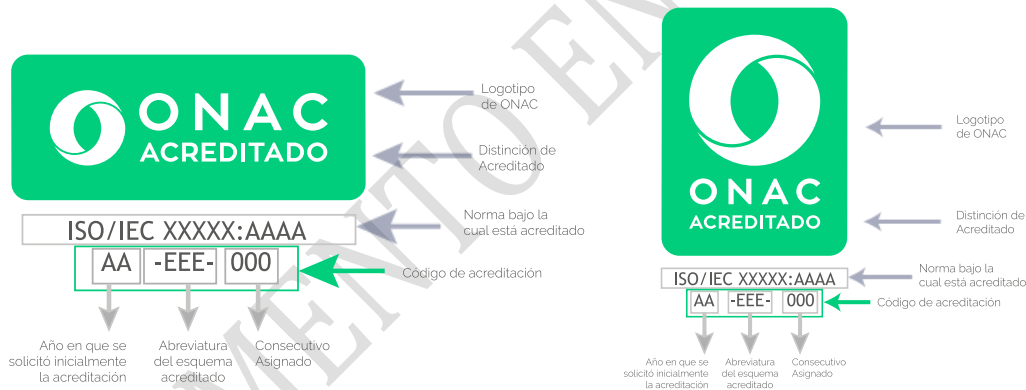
ONAC
ACREDITADO

Logotipo de ONAC

Distinción de Acreditado

ISO/IEC XXXXX:AAAA

Norma bajo la cual está acreditado

AA -EEE- 000

Código de acreditación

Año en que se solicitó inicialmente la acreditación

Abreviatura del esquema acreditado

Consecutivo Asignado

ONAC
ACREDITADO

Logotipo de ONAC

Distinción de Acreditado

ISO/IEC XXXXX:AAAA

Norma bajo la cual está acreditado

AA -EEE- 000

Código de acreditación

Año en que se solicitó inicialmente la acreditación

Abreviatura del esquema acreditado

Consecutivo Asignado

MENTO EN